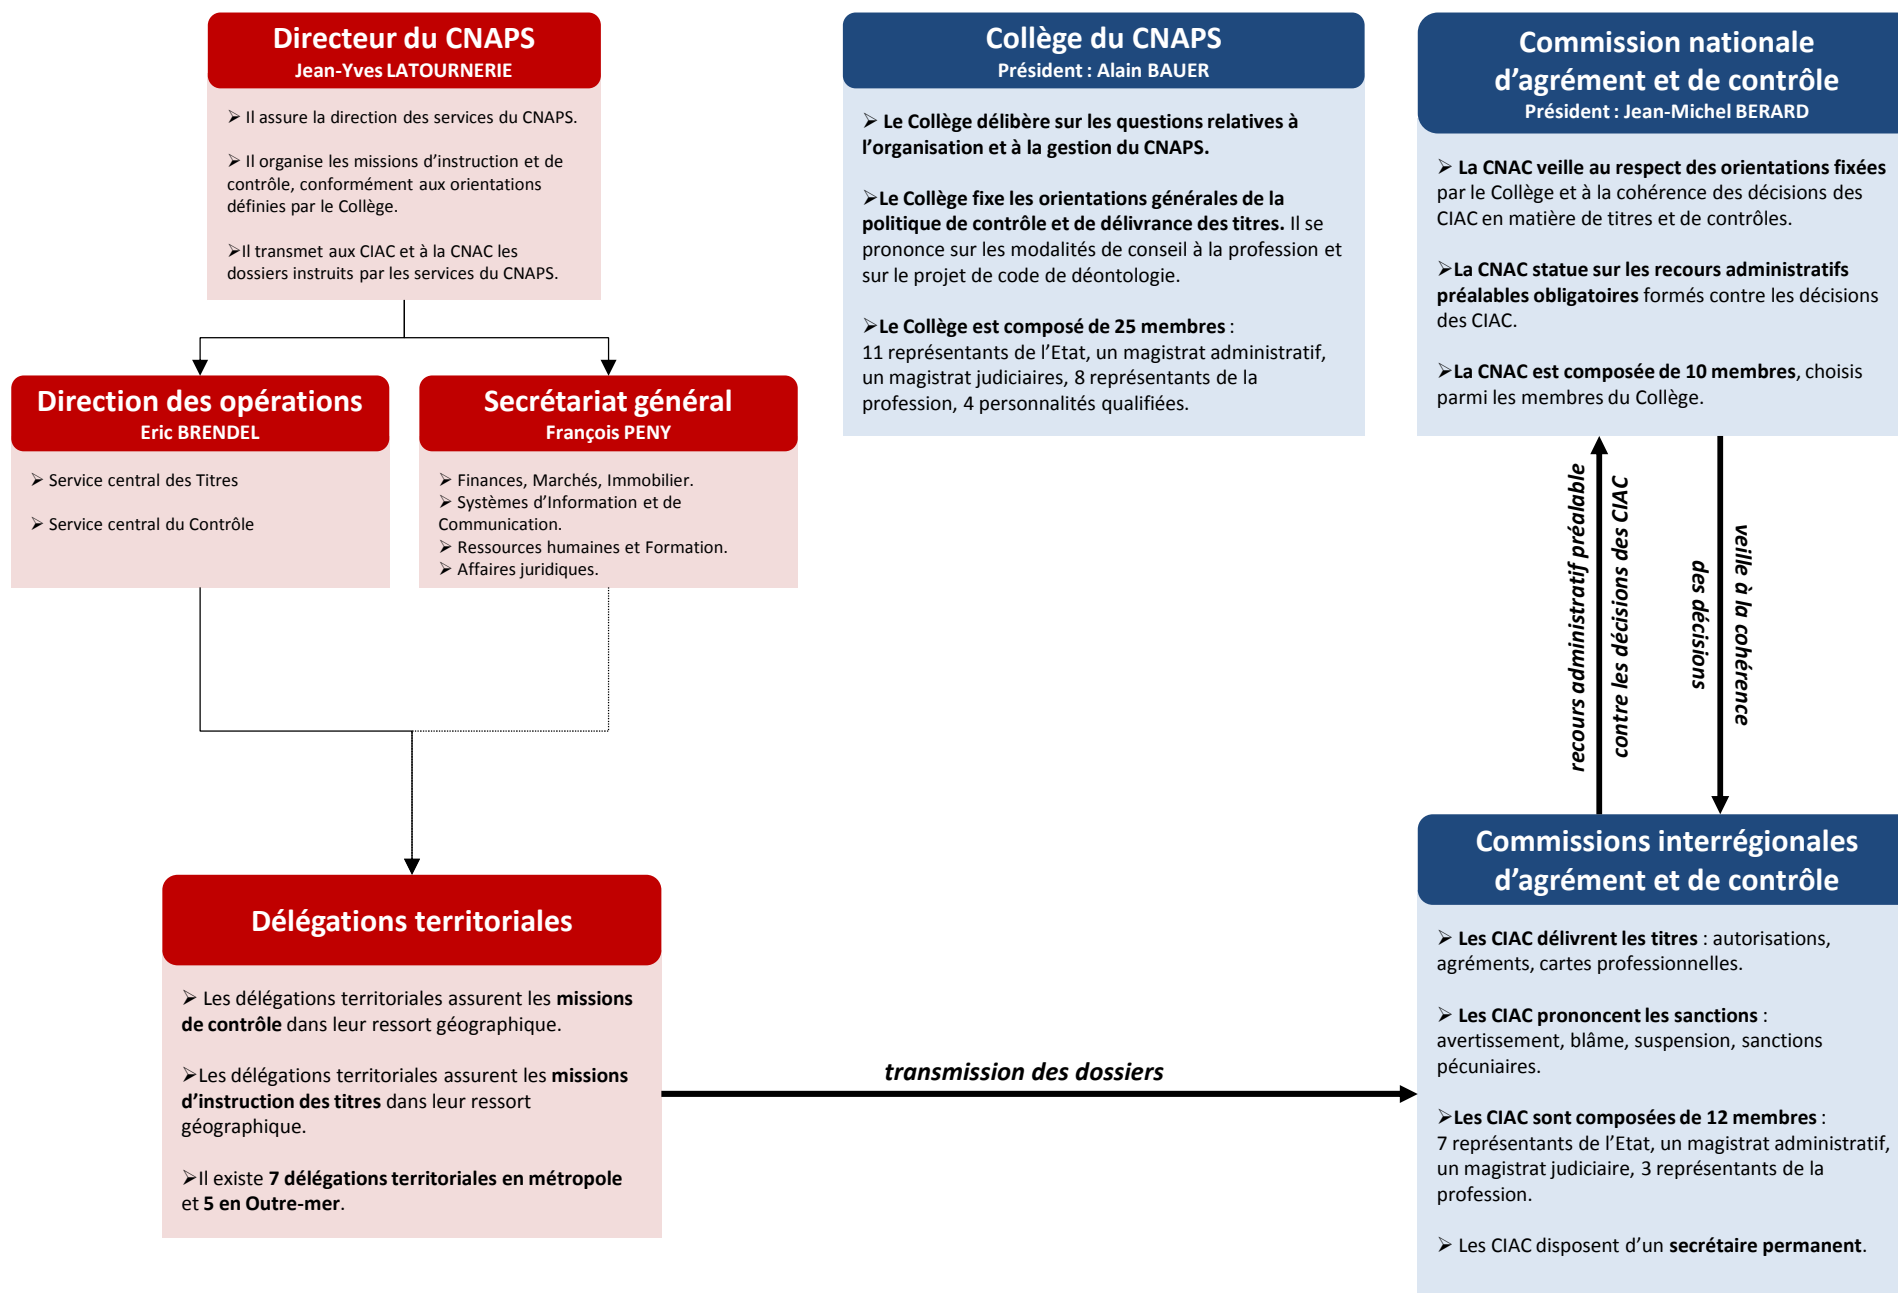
Directeur du CNAPS
Jean-Yves LATOURNERIE

➢ Il assure la direction des services du CNAPS.

➢ Il organise les missions d'instruction et de contrôle, conformément aux orientations définies par le Collège.

➢Il transmet aux CIAC et à la CNAC les dossiers instruits par les services du CNAPS.

Direction des opérations
Eric BRENDEL

➢ Service central des Titres

➢ Service central du Contrôle

Secrétariat général
François PENY

➢ Finances, Marchés, Immobilier.
➢ Systèmes d'Information et de Communication.
➢ Ressources humaines et Formation.
➢ Affaires juridiques.

Délégations territoriales

➢ Les délégations territoriales assurent les **missions de contrôle** dans leur ressort géographique.

➢Les délégations territoriales assurent les **missions d'instruction des titres** dans leur ressort géographique.

➢Il existe **7 délégations territoriales en métropole** et **5 en Outre-mer**.

Collège du CNAPS
Président : Alain BAUER

➢ **Le Collège délibère sur les questions relatives à l'organisation et à la gestion du CNAPS.**

➢**Le Collège fixe les orientations générales de la politique de contrôle et de délivrance des titres.** Il se prononce sur les modalités de conseil à la profession et sur le projet de code de déontologie.

➢**Le Collège est composé de 25 membres** : 11 représentants de l'Etat, un magistrat administratif, un magistrat judiciaires, 8 représentants de la profession, 4 personnalités qualifiées.

Commission nationale d'agrément et de contrôle
Président : Jean-Michel BERARD

➢ **La CNAC veille au respect des orientations fixées** par le Collège et à la cohérence des décisions des CIAC en matière de titres et de contrôles.

➢**La CNAC statue sur les recours administratifs préalables obligatoires** formés contre les décisions des CIAC.

➢**La CNAC est composée de 10 membres**, choisis parmi les membres du Collège.

recours administratif préalable contre les décisions des CIAC

veille à la cohérence des décisions

transmission des dossiers

Commissions interrégionales d'agrément et de contrôle

➢ **Les CIAC délivrent les titres** : autorisations, agréments, cartes professionnelles.

➢ **Les CIAC prononcent les sanctions** : avertissement, blâme, suspension, sanctions pécuniaires.

➢**Les CIAC sont composées de 12 membres** : 7 représentants de l'Etat, un magistrat administratif, un magistrat judiciaire, 3 représentants de la profession.

➢ Les CIAC disposent d'un **secrétaire permanent**.